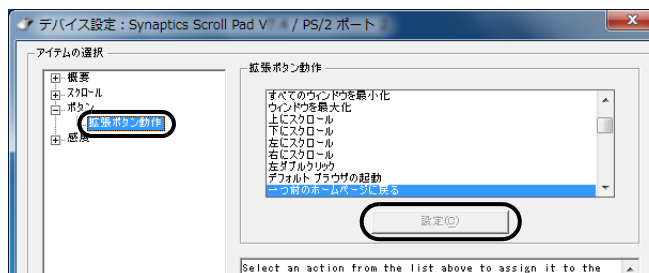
デバイス設定 : Synaptics Scroll Pad V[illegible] / PS/2 ポート

アイテムの選択

概要
スクロール
ボタン
拡張ボタン動作
感度

拡張ボタン動作

すべてのウィンドウを最小化
ウィンドウを最大化
上にスクロール
下にスクロール
左にスクロール
右にスクロール
左ダブルクリック
デフォルト ブラウザの起動
一つ前のホームページに戻る

設定(O)

Select an action from the list above to assign it to the